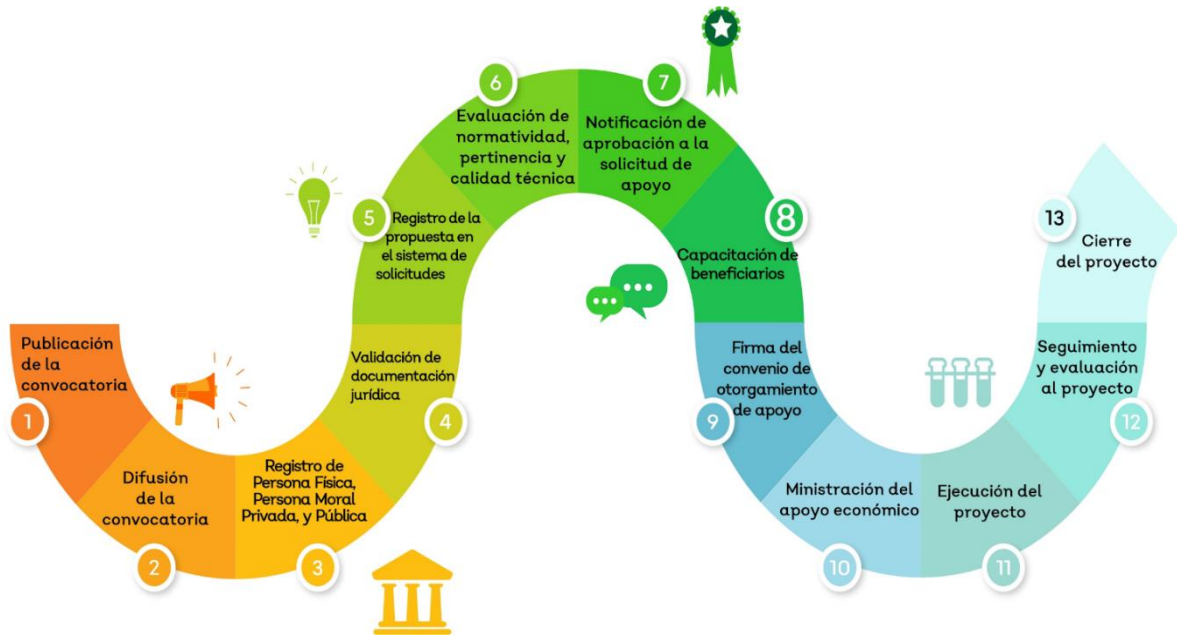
1
Publicación de la convocatoria

2
Difusión de la convocatoria

3
Registro de Persona Física, Persona Moral Privada, y Pública

4
Validación de documentación jurídica

5
Registro de la propuesta en el sistema de solicitudes

6
Evaluación de normatividad, pertinencia y calidad técnica

7
Notificación de aprobación a la solicitud de apoyo

8
Capacitación de beneficiarios

9
Firma del convenio de otorgamiento de apoyo

10
Ministración del apoyo económico

11
Ejecución del proyecto

12
Seguimiento y evaluación al proyecto

13
Cierre del proyecto